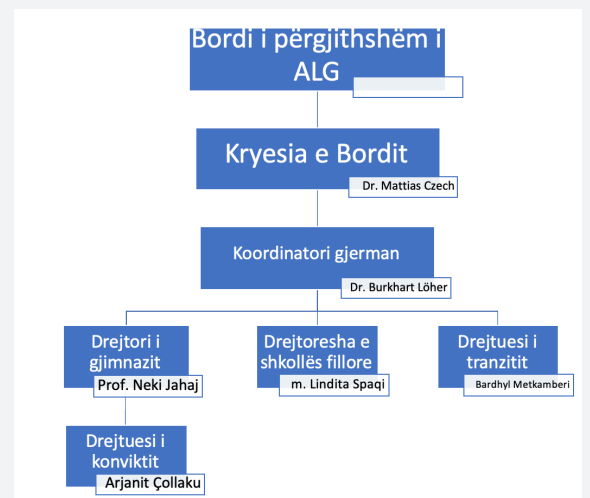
Bordi i përgjithshëm i ALG

Kryesia e Bordit
Dr. Mattias Czech

Koordinatori gjerman
Dr. Burkhart Löher

Drejtori i gjimnazit
Prof. Neki Jahaj

Drejtoresha e shkollës fillore
m. Lindita Spaqi

Drejtuesi i tranzitit
Bardhyl Metkamberi

Drejtuesi i konviktit
Arjanit Çollaku